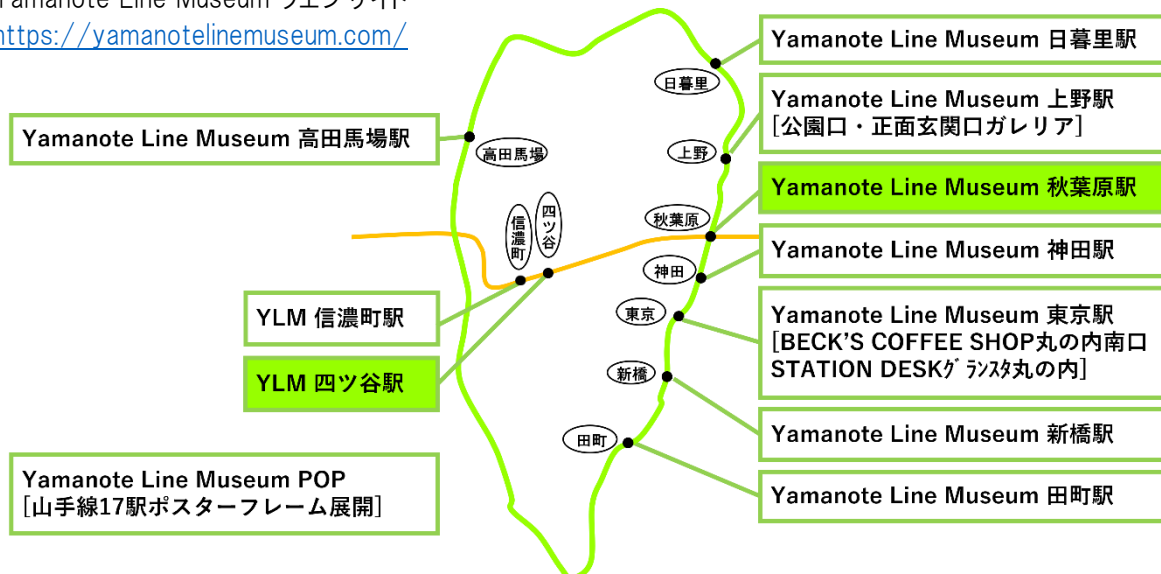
Yamanote Line Museum ウェブサイト
https://yamanotelinemuseum.com/

Yamanote Line Museum 日暮里駅

Yamanote Line Museum 上野駅
[公園口・正面玄関口ガレリア]

Yamanote Line Museum 高田馬場駅

Yamanote Line Museum 秋葉原駅

Yamanote Line Museum 神田駅

YLM 信濃町駅

YLM 四ツ谷駅

Yamanote Line Museum 東京駅
[BECK'S COFFEE SHOP丸の内南口
STATION DESKｸﾞﾗﾝｽﾀ丸の内]

Yamanote Line Museum 新橋駅

Yamanote Line Museum POP
[山手線17駅ポスターフレーム展開]

Yamanote Line Museum 田町駅

日暮里
上野
高田馬場
秋葉原
神田
信濃町
四ツ谷
東京
新橋
田町